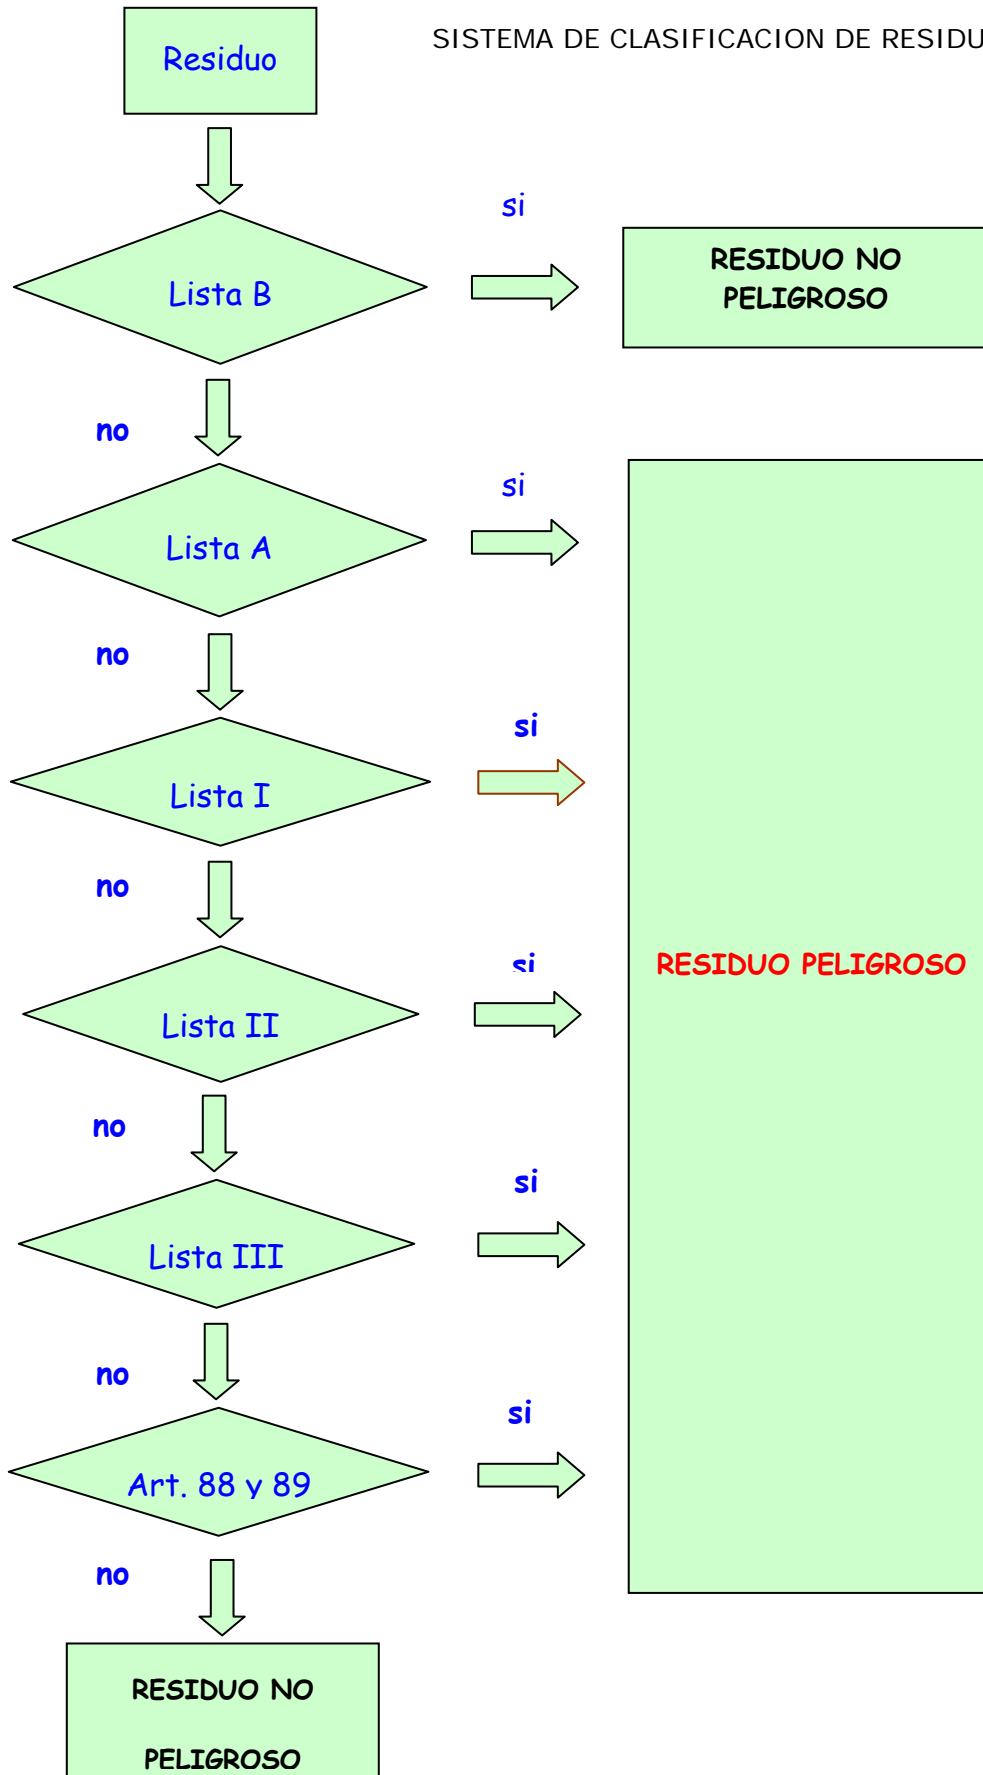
Residuo

SISTEMA DE CLASIFICACION DE RESIDU

si

Lista B

RESIDUO NO PELIGROSO

no

si

Lista A

no

si

Lista I

no

si

Lista II

RESIDUO PELIGROSO

no

si

Lista III

no

si

Art. 88 y 89

no

RESIDUO NO PELIGROSO